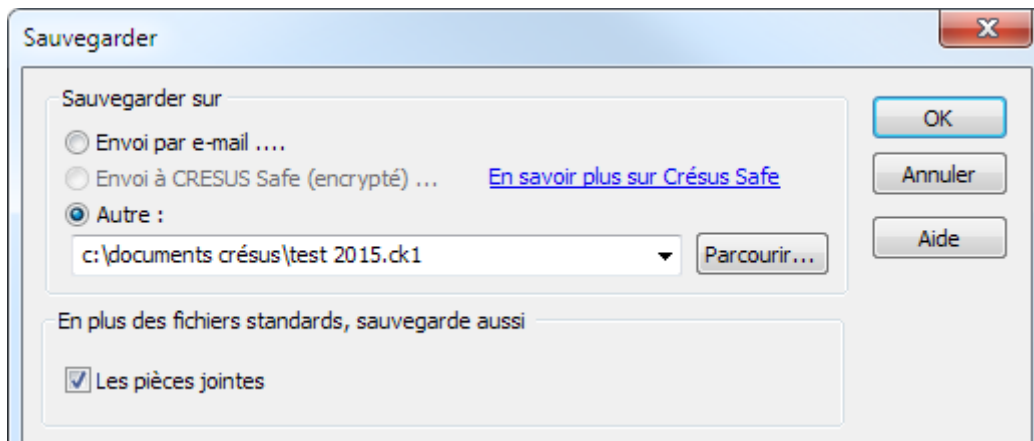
Sauvegarder

Sauvegarder sur

Envoi par e-mail ....

Envoi à CRESUS Safe (encrypté) ...

En savoir plus sur Crésus Safe

Autre :

c:\documents crésus\test 2015.ck1

Parcourir...

En plus des fichiers standards, sauvegarde aussi

Les pièces jointes

OK

Annuler

Aide